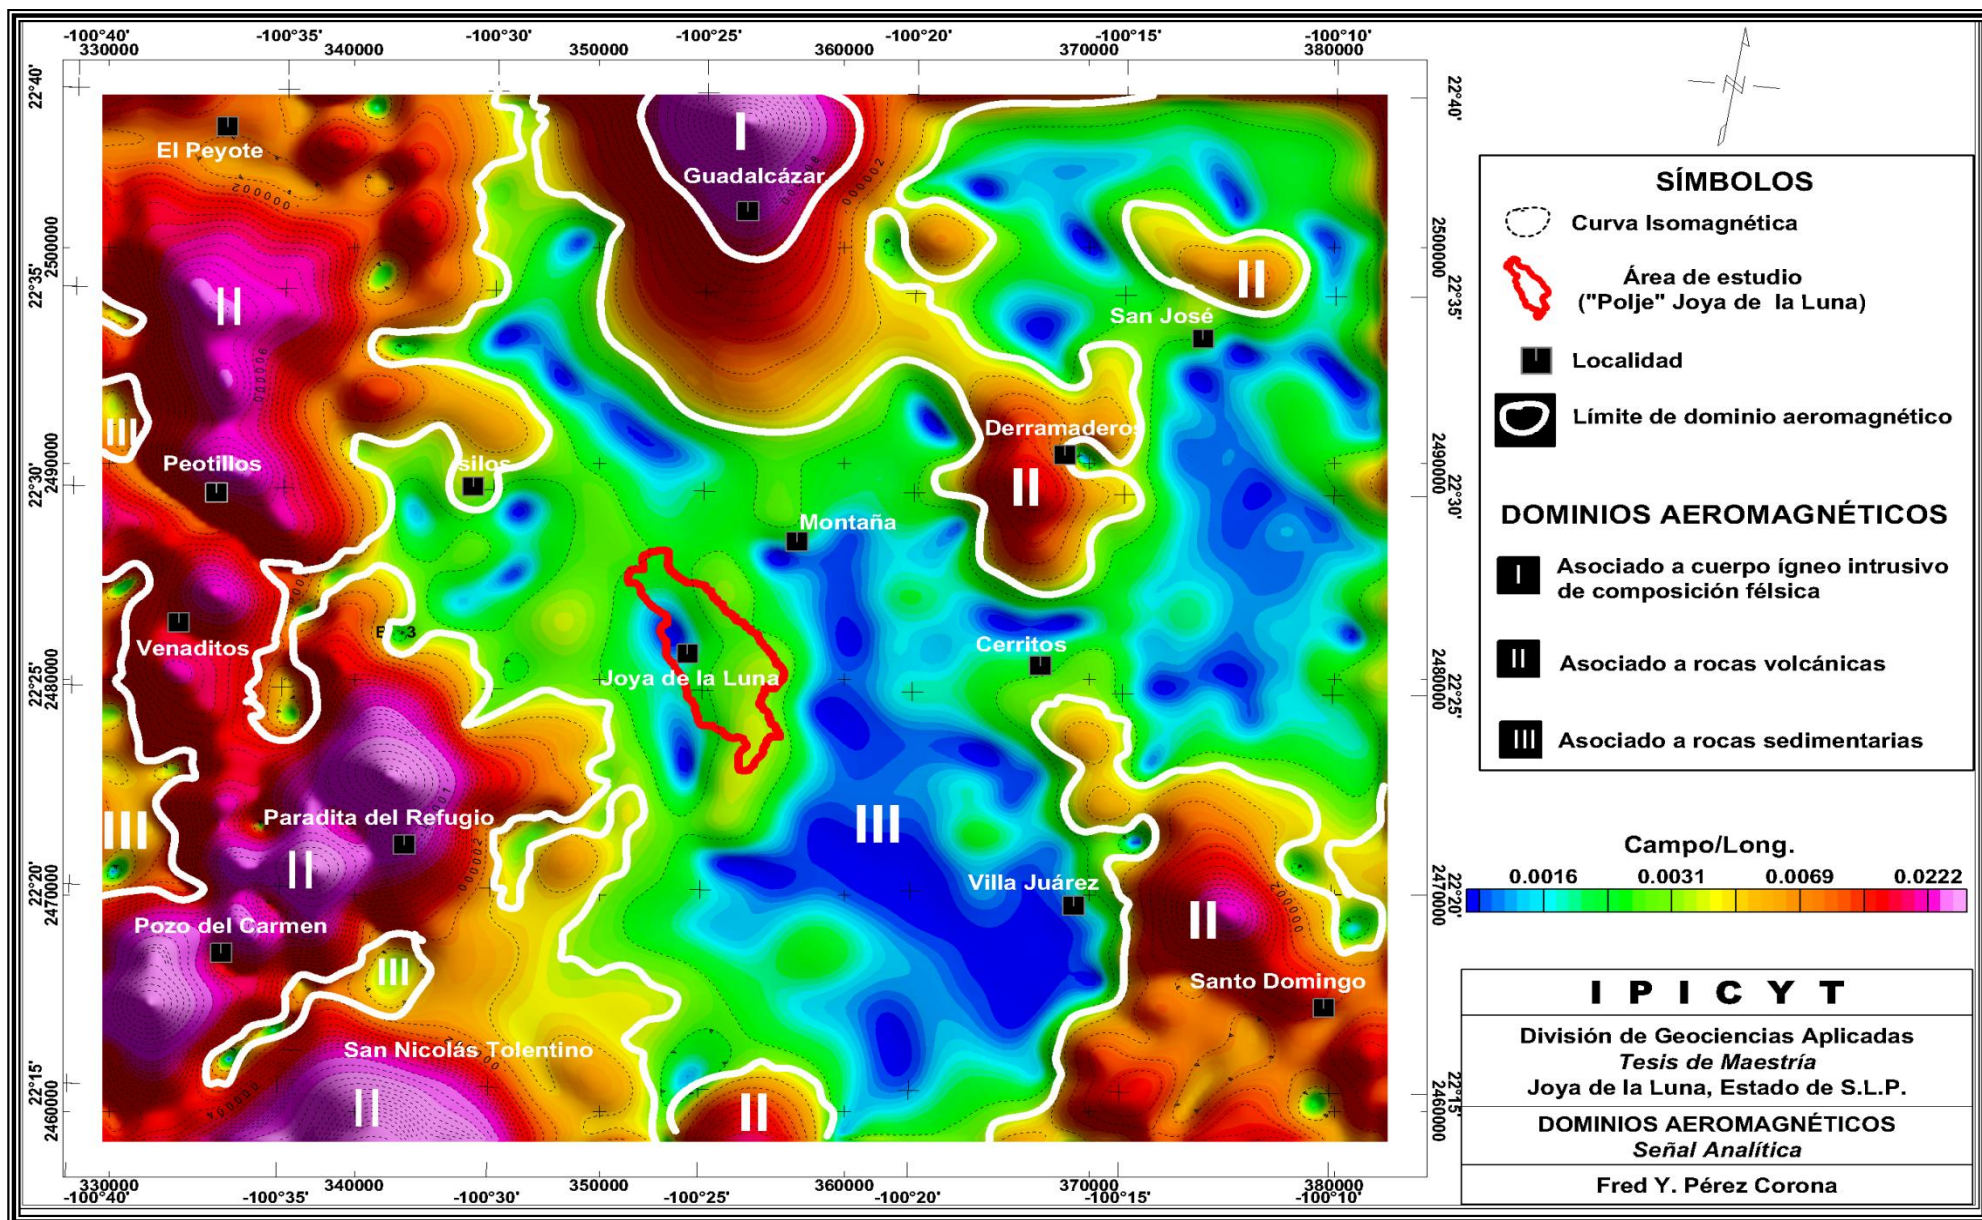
-100°40' 330000 -100°35' 340000 -100°30' 350000 -100°25' 360000 -100°20' 370000 -100°15' 380000 -100°10'

22°40' 22°35' 2500000 22°30' 2490000 22°25' 2480000 22°20' 2470000 22°15' 2460000

El Peyote
Guadalcázar
I
II
San José
Peotillos
silos
Derramadero
Montaña
III
Venaditos
Cerritos
Joya de la Luna
Paradita del Refugio
III
Villa Juárez
Pozo del Carmen
Santo Domingo
San Nicolás Tolentino
II

SÍMBOLOS
Curva Isomagnética
Área de estudio ("Polje" Joya de la Luna)
Localidad
Límite de dominio aeromagnético

DOMINIOS AEROMAGNÉTICOS
I Asociado a cuerpo ígneo intrusivo de composición félsica
II Asociado a rocas volcánicas
III Asociado a rocas sedimentarias

Campo/Long.
0.0016 0.0031 0.0069 0.0222

I P I C Y T
División de Geociencias Aplicadas
Tesis de Maestría
Joya de la Luna, Estado de S.L.P.
DOMINIOS AEROMAGNÉTICOS
Señal Analítica
Fred Y. Pérez Corona